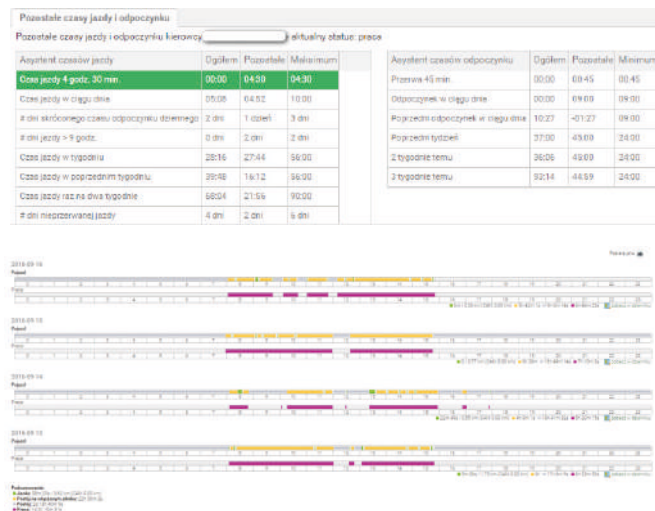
Pozostałe czasy jazdy i odpoczynku

Pozostałe czasy jazdy i odpoczynku kierowcy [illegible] aktualny status: praca

| Asystent czasów jazdy | Ogółem | Pozostałe | Maksimum |
|---|---|---|---|
| Czas jazdy 4 godz. 30 min. | 00:00 | 04:30 | 04:30 |
| Czas jazdy w ciągu dnia | 05:08 | 04:52 | 10:00 |
| # dni skróconego czasu odpoczynku dziennego | 2 dni | 1 dzień | 3 dni |
| # dni jazdy > 9 godz. | 0 dni | 2 dni | 2 dni |
| Czas jazdy w tygodniu | 28:16 | 27:44 | 56:00 |
| Czas jazdy w poprzednim tygodniu | 39:48 | 16:12 | 56:00 |
| Czas jazdy raz na dwa tygodnie | 68:04 | 21:56 | 90:00 |
| # dni nieprzerwanej jazdy | 4 dni | 2 dni | 6 dni |

| Asystent czasów odpoczynku | Ogółem | Pozostałe | Minimum |
|---|---|---|---|
| Przerwa 45 min. | 00:00 | 00:45 | 00:45 |
| Odpoczynek w ciągu dnia | 00:00 | 09:00 | 09:00 |
| Poprzedni odpoczynek w ciągu dnia | 10:27 | -01:27 | 09:00 |
| Poprzedni tydzień | 37:00 | 45:00 | 24:00 |
| 2 tygodnie temu | 36:06 | 45:00 | 24:00 |
| 3 tygodnie temu | 92:14 | 44:59 | 24:00 |

2016-09-16
Pojazd
Praca

2016-09-15
Pojazd
Praca

2016-09-14
Pojazd
Praca

2016-09-13
Pojazd
Praca

Podsumowanie
Jazda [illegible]
Przerwa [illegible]
Praca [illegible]
Pauza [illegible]